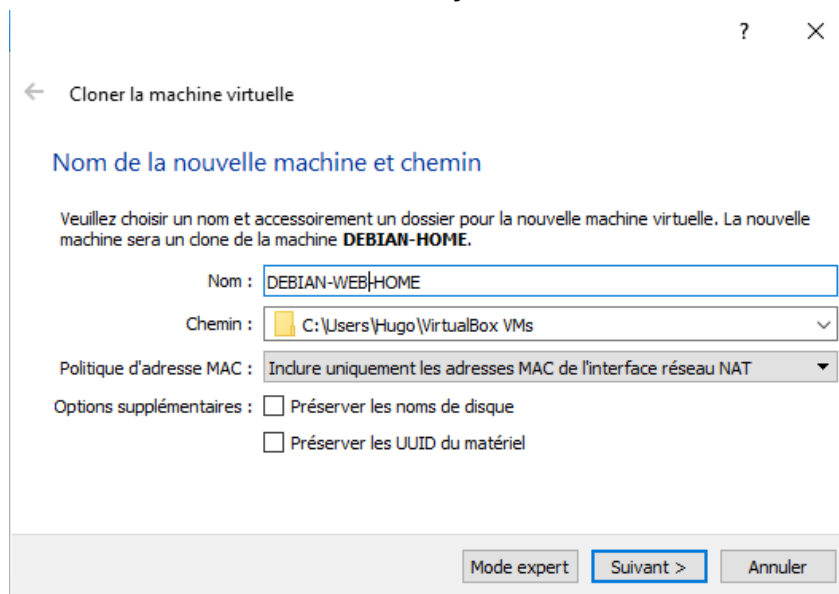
?

Cloner la machine virtuelle

Nom de la nouvelle machine et chemin

Veuillez choisir un nom et accessoirement un dossier pour la nouvelle machine virtuelle. La nouvelle machine sera un clone de la machine **DEBIAN-HOME**.

Nom : DEBIAN-WEB-HOME

Chemin : C:\Users\Hugo\VirtualBox VMs

Politique d'adresse MAC : Inclure uniquement les adresses MAC de l'interface réseau NAT

Options supplémentaires : Préserver les noms de disque

Préserver les UUID du matériel

Mode expert | Suivant > | Annuler